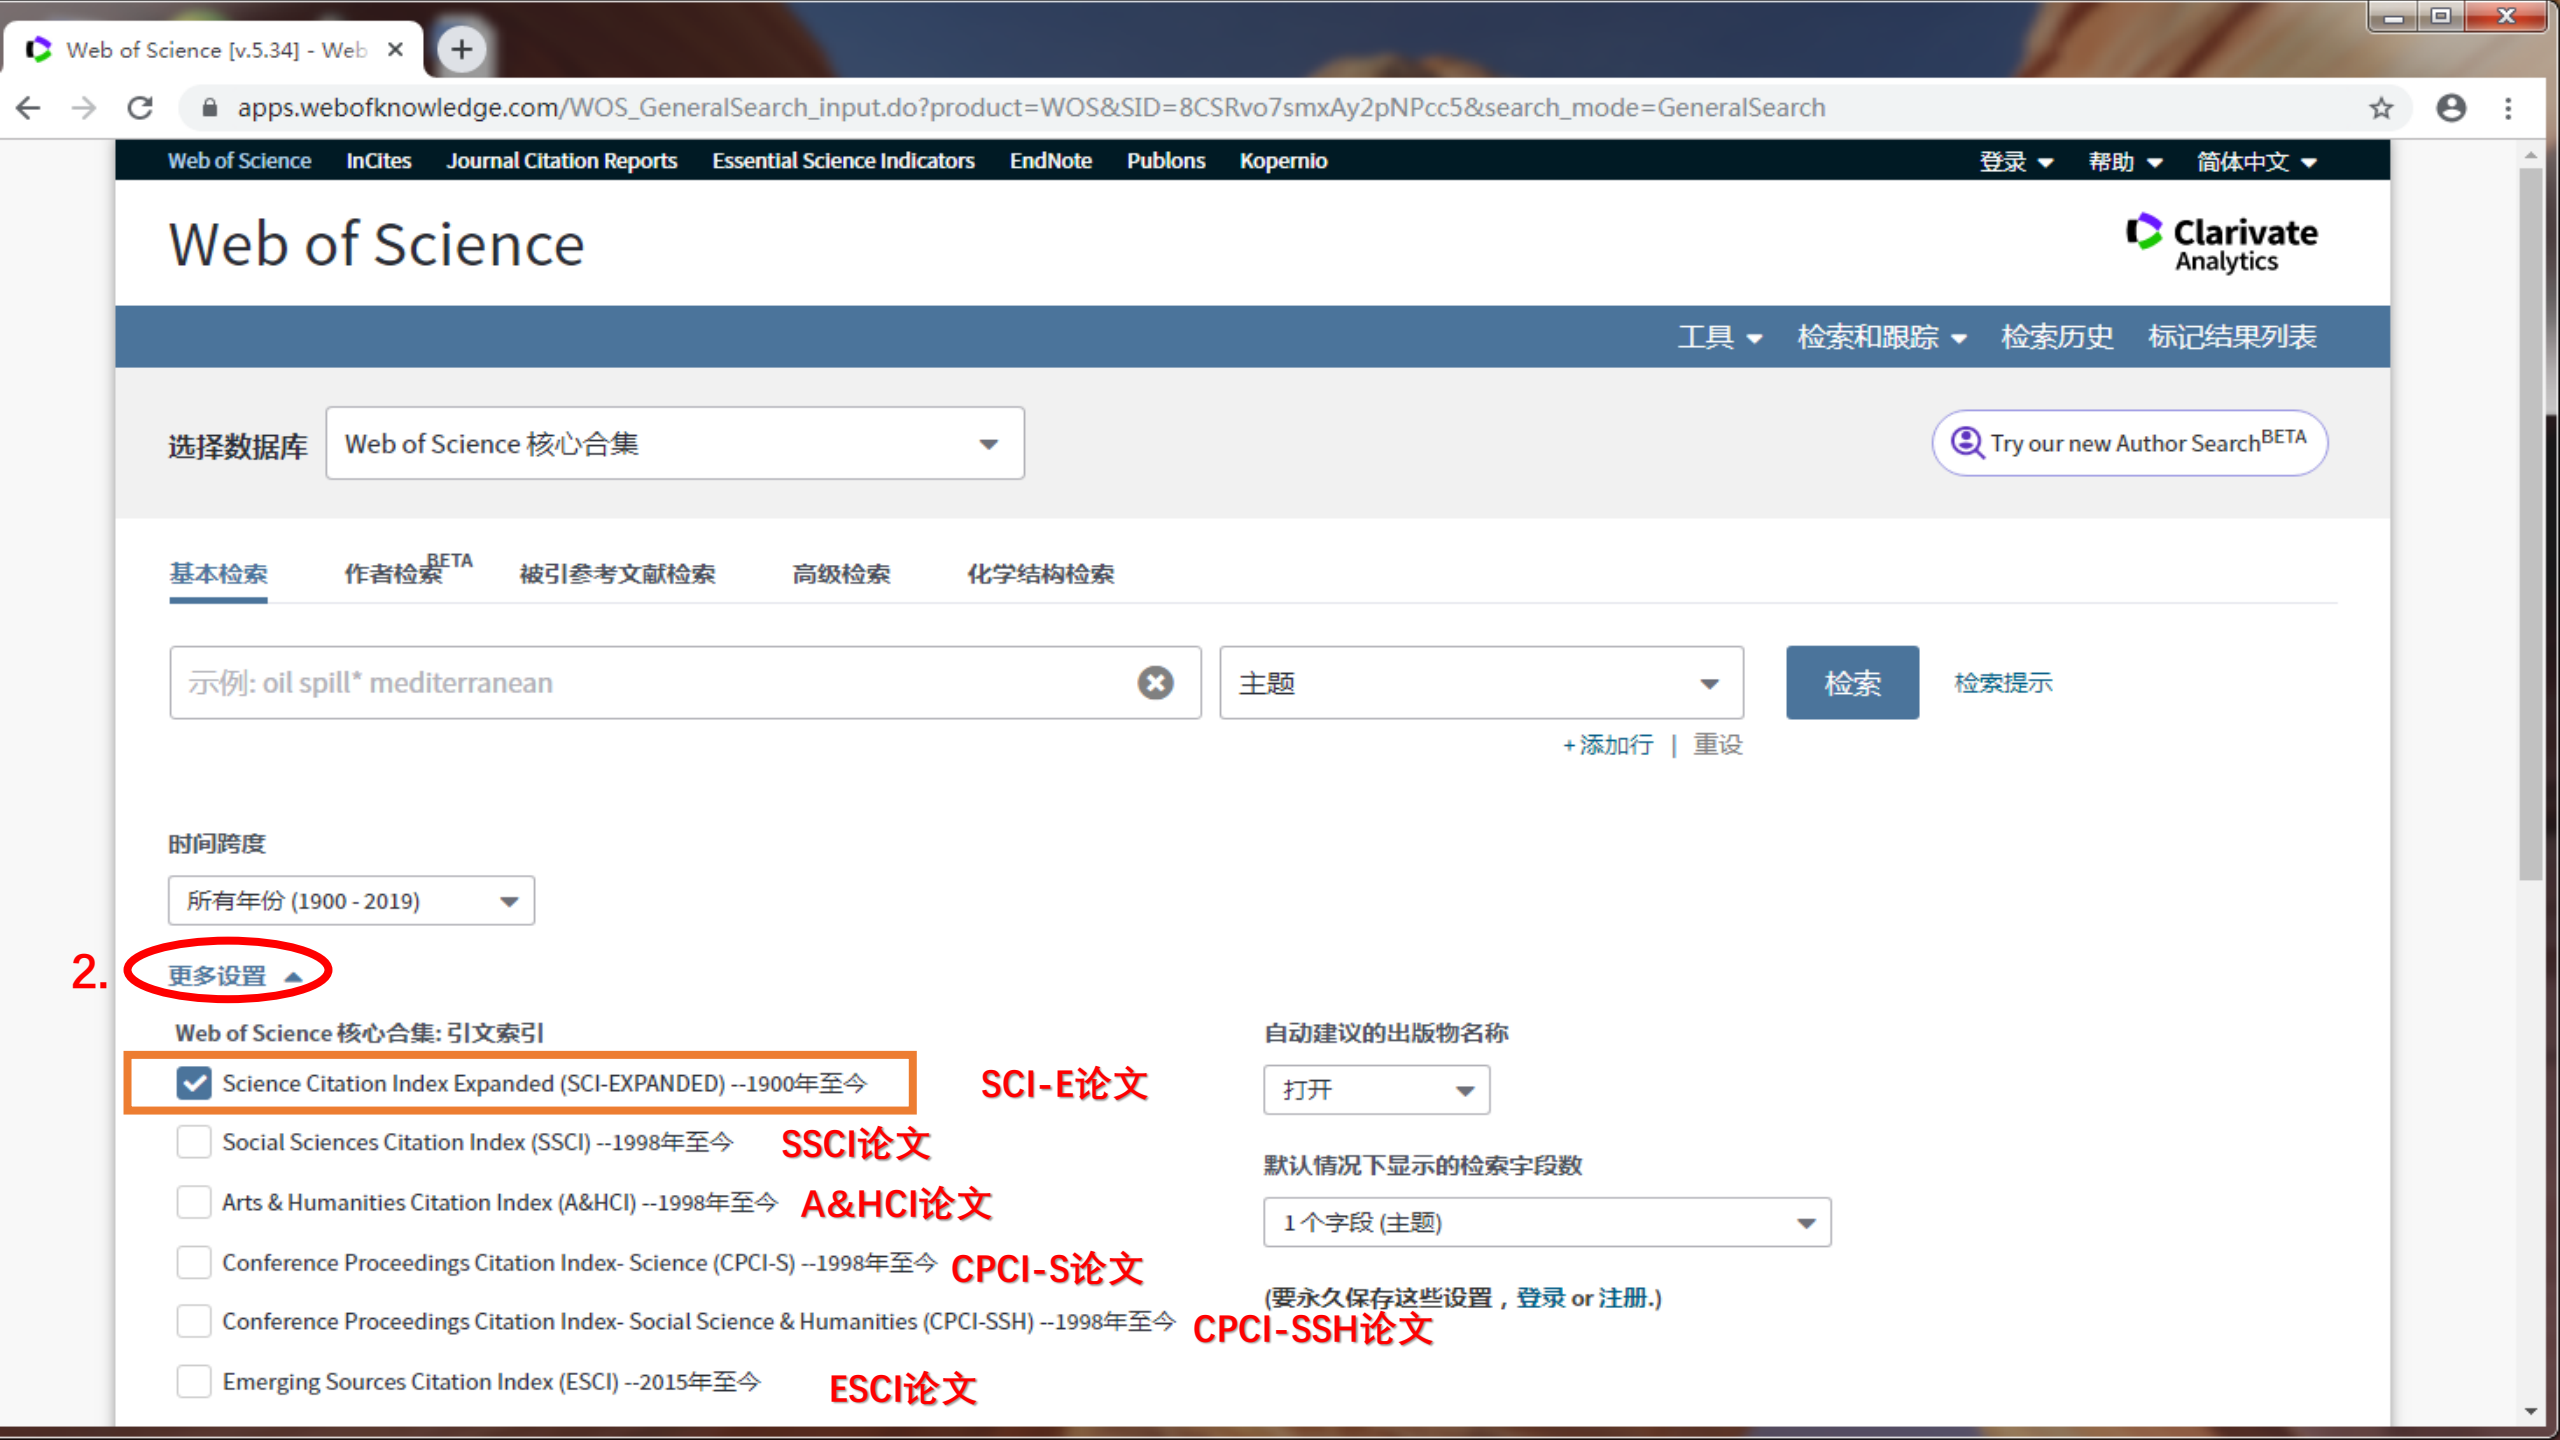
Web of Science [v.5.34] - Web ×

apps.webofknowledge.com/WOS_GeneralSearch_input.do?product=WOS&SID=8CSRvo7smxAy2pNPcc5&search_mode=GeneralSearch

Web of Science InCites Journal Citation Reports Essential Science Indicators EndNote Publons Kopernio 登录 帮助 简体中文

Web of Science

Clarivate Analytics

工具 检索和跟踪 检索历史 标记结果列表

选择数据库 Web of Science 核心合集

Try our new Author Search$^{BETA}$

基本检索 作者检索$^{BETA}$ 被引参考文献检索 高级检索 化学结构检索

示例: oil spill* mediterranean

主题

检索

检索提示

+添加行 | 重设

时间跨度

所有年份 (1900 - 2019)

2.

更多设置

Web of Science 核心合集: 引文索引

Science Citation Index Expanded (SCI-EXPANDED) --1900年至今 SCI-E论文

Social Sciences Citation Index (SSCI) --1998年至今 SSCI论文

Arts & Humanities Citation Index (A&HCI) --1998年至今 A&HCI论文

Conference Proceedings Citation Index- Science (CPCI-S) --1998年至今 CPCI-S论文

Conference Proceedings Citation Index- Social Science & Humanities (CPCI-SSH) --1998年至今 CPCI-SSH论文

Emerging Sources Citation Index (ESCI) --2015年至今 ESCI论文

自动建议的出版物名称

打开

默认情况下显示的检索字段数

1 个字段 (主题)

(要永久保存这些设置，登录 or 注册.)